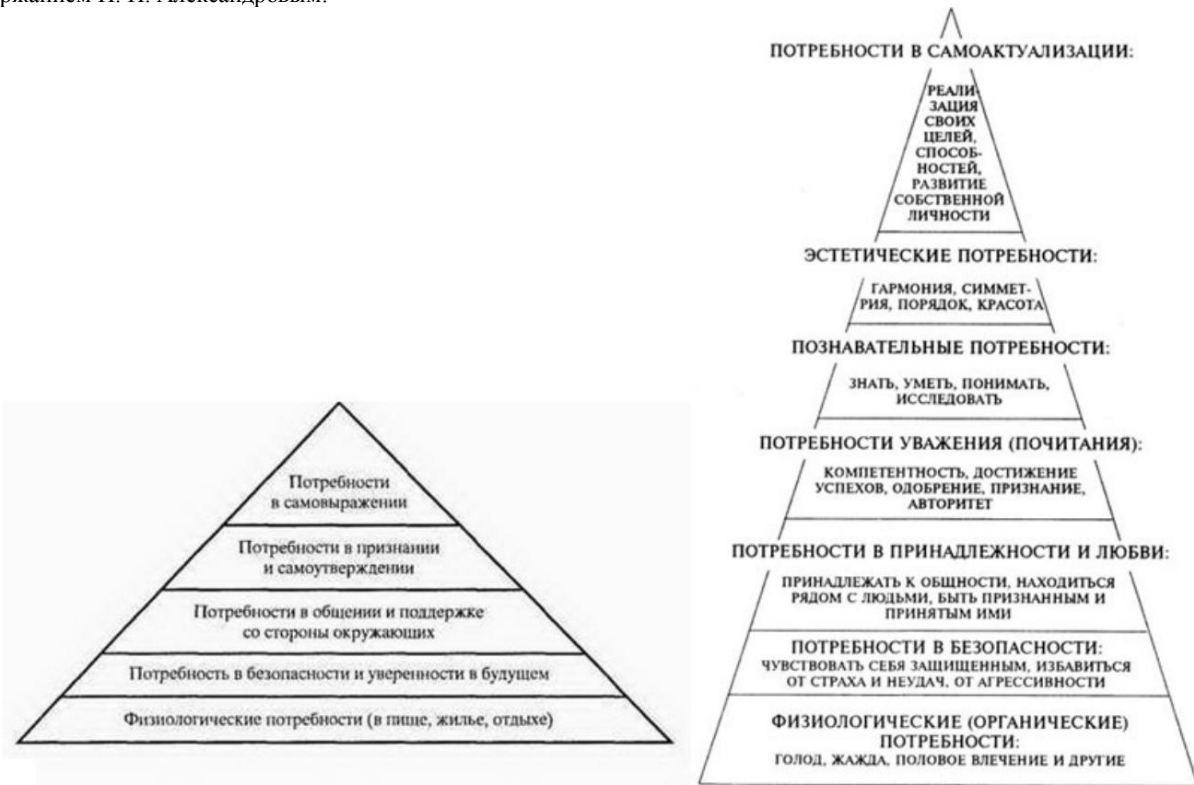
ржанием Н. Н. Александровым.

Потребности в самовыражении

Потребности в признании и самоутверждении

Потребности в общении и поддержке со стороны окружающих

Потребность в безопасности и уверенности в будущем

Физиологические потребности (в пище, жилье, отдыхе)

ПОТРЕБНОСТИ В САМОАКТУАЛИЗАЦИИ:

РЕАЛИЗАЦИЯ СВОИХ ЦЕЛЕЙ, СПОСОБНОСТЕЙ, РАЗВИТИЕ СОБСТВЕННОЙ ЛИЧНОСТИ

ЭСТЕТИЧЕСКИЕ ПОТРЕБНОСТИ:

ГАРМОНИЯ, СИММЕТРИЯ, ПОРЯДОК, КРАСОТА

ПОЗНАВАТЕЛЬНЫЕ ПОТРЕБНОСТИ:

ЗНАТЬ, УМЕТЬ, ПОНИМАТЬ, ИССЛЕДОВАТЬ

ПОТРЕБНОСТИ УВАЖЕНИЯ (ПОЧИТАНИЯ):

КОМПЕТЕНТНОСТЬ, ДОСТИЖЕНИЕ УСПЕХОВ, ОДОБРЕНИЕ, ПРИЗНАНИЕ, АВТОРИТЕТ

ПОТРЕБНОСТИ В ПРИНАДЛЕЖНОСТИ И ЛЮБВИ:

ПРИНАДЛЕЖАТЬ К ОБЩНОСТИ, НАХОДИТЬСЯ РЯДОМ С ЛЮДЬМИ, БЫТЬ ПРИЗНАННЫМ И ПРИНЯТЫМ ИМИ

ПОТРЕБНОСТИ В БЕЗОПАСНОСТИ:
ЧУВСТВОВАТЬ СЕБЯ ЗАЩИЩЕННЫМ, ИЗБАВИТЬСЯ ОТ СТРАХА И НЕУДАЧ, ОТ АГРЕССИВНОСТИ

ФИЗИОЛОГИЧЕСКИЕ (ОРГАНИЧЕСКИЕ) ПОТРЕБНОСТИ:
ГОЛОД, ЖАЖДА, ПОЛОВОЕ ВЛЕЧЕНИЕ И ДРУГИЕ